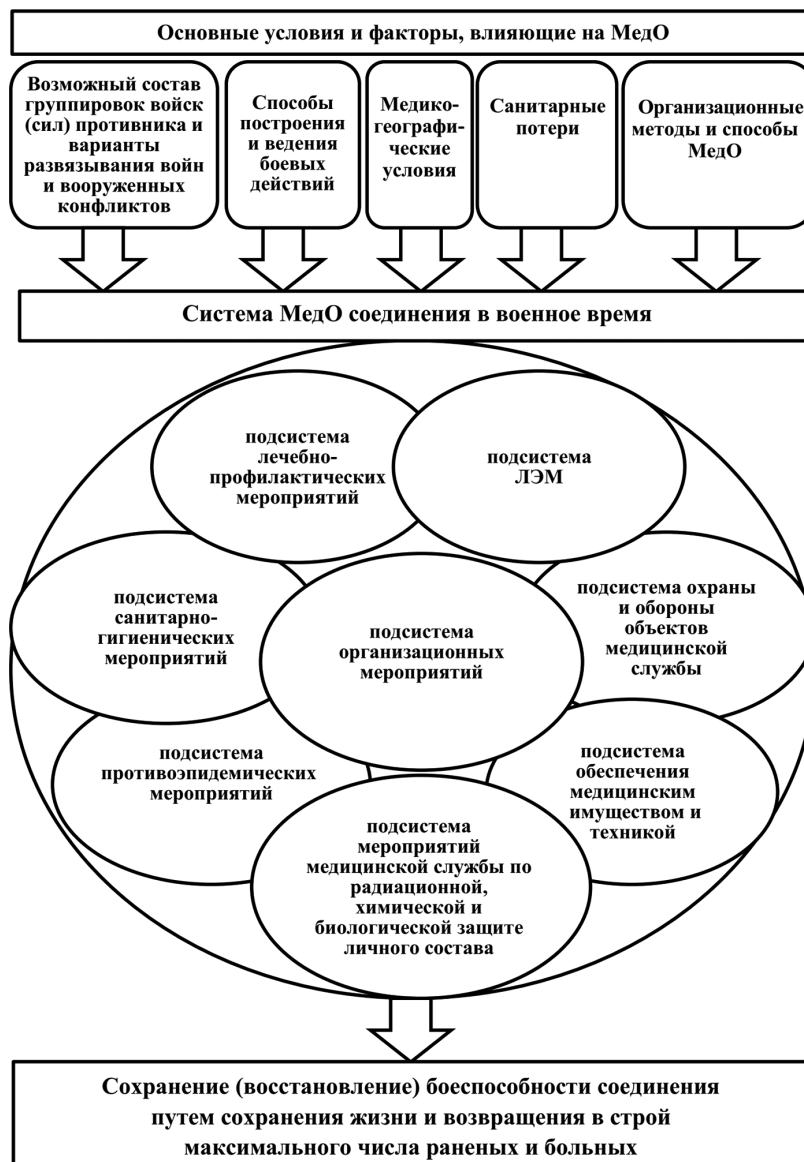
Основные условия и факторы, влияющие на МедО

Возможный состав группировок войск (сил) противника и варианты развязывания войн и вооруженных конфликтов

Способы построения и ведения боевых действий

Медико-географические условия

Санитарные потери

Организационные методы и способы МедО

Система МедО соединения в военное время

подсистема лечебно-профилактических мероприятий

подсистема ЛЭМ

подсистема санитарно-гигиенических мероприятий

подсистема организационных мероприятий

подсистема охраны и обороны объектов медицинской службы

подсистема противоэпидемических мероприятий

подсистема обеспечения медицинским имуществом и техникой

подсистема мероприятий медицинской службы по радиационной, химической и биологической защите личного состава

Сохранение (восстановление) боеспособности соединения путем сохранения жизни и возвращения в строй максимального числа раненых и больных